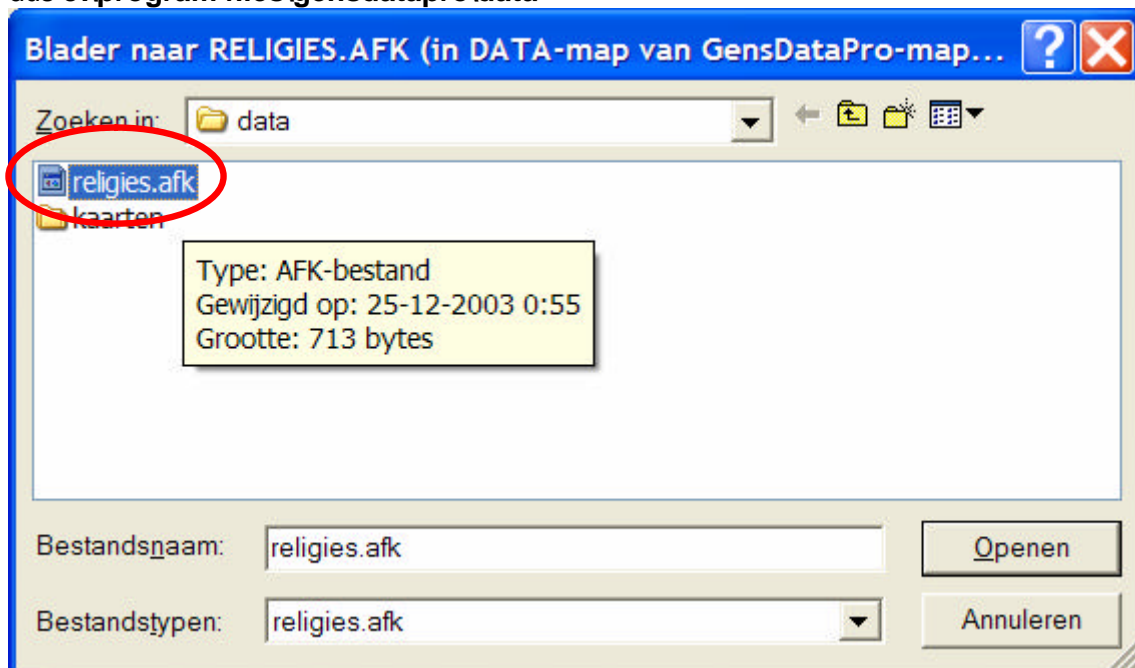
dus c:\program files\gensdatapro\data

Blader naar RELIGIES.AFK (in DATA-map van GensDataPro-map...

Zoeken in: data

religies.afk
kaarten

Type: AFK-bestand
Gewijzigd op: 25-12-2003 0:55
Grootte: 713 bytes

Bestandsnaam: religies.afk
Openen

Bestandstypen: religies.afk
Annuleren